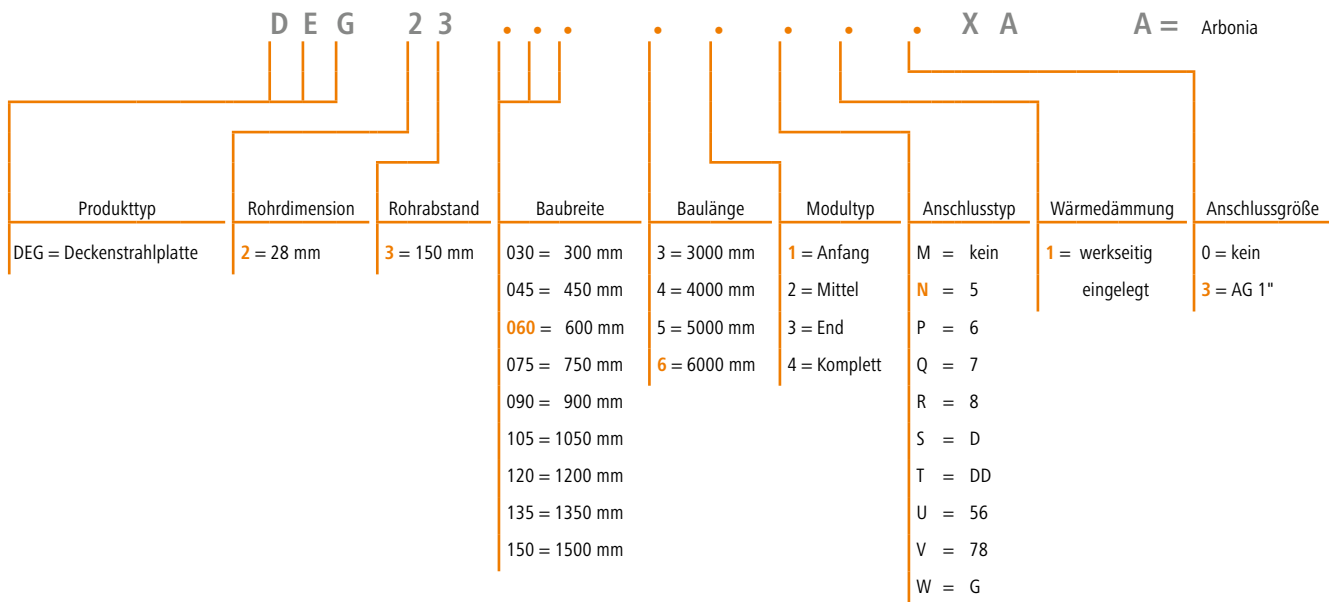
D E G 2 3 . . . . . . . . X A

A = Arbonia

Produkttyp
DEG = Deckenstrahlplatte

Rohrdimension
2 = 28 mm

Rohrabstand
3 = 150 mm

Baubreite
030 = 300 mm
045 = 450 mm
060 = 600 mm
075 = 750 mm
090 = 900 mm
105 = 1050 mm
120 = 1200 mm
135 = 1350 mm
150 = 1500 mm

Baulänge
3 = 3000 mm
4 = 4000 mm
5 = 5000 mm
6 = 6000 mm

Modultyp
1 = Anfang
2 = Mittel
3 = End
4 = Komplett

Anschlusstyp
M = kein
N = 5
P = 6
Q = 7
R = 8
S = D
T = DD
U = 56
V = 78
W = G

Wärmedämmung
1 = werkseitig eingelegt

Anschlussgröße
0 = kein
3 = AG 1"